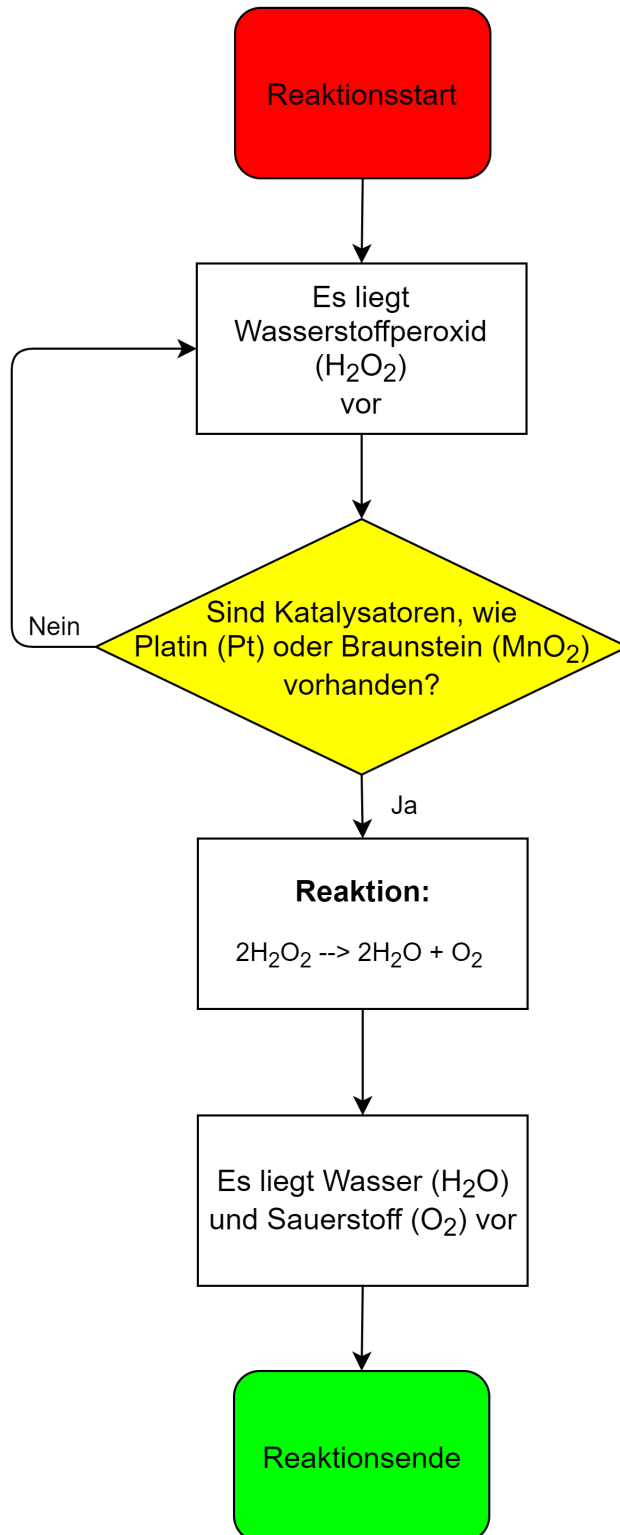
Reaktionsstart

Es liegt Wasserstoffperoxid ($H_2O_2$) vor

Nein

Sind Katalysatoren, wie Platin (Pt) oder Braunstein ($MnO_2$) vorhanden?

Ja

**Reaktion:**

$2H_2O_2$ --> $2H_2O + O_2$

Es liegt Wasser ($H_2O$) und Sauerstoff ($O_2$) vor

Reaktionsende